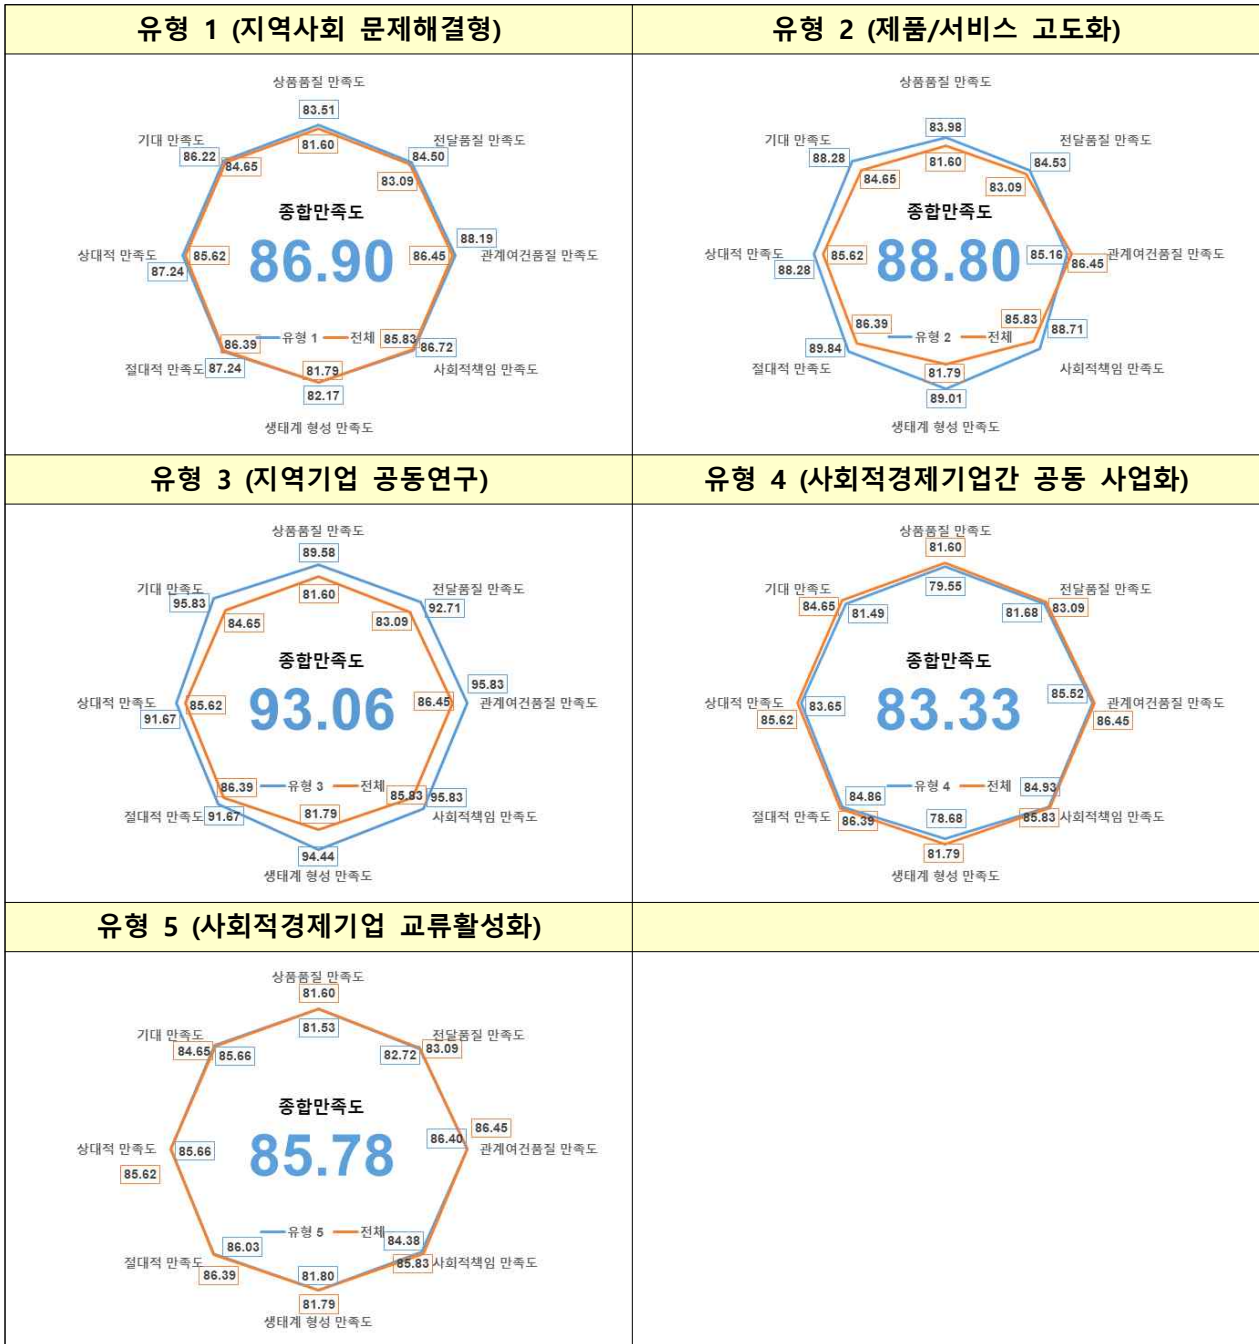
유형 1 (지역사회 문제해결형)

상품품질 만족도
83.51
81.60
전달품질 만족도
84.50
83.09
관계여건품질 만족도
88.19
86.45
사회적책임 만족도
85.83
86.72
생태계 형성 만족도
81.79
82.17
절대적 만족도
87.24
86.39
상대적 만족도
85.62
87.24
기대 만족도
86.22
84.65
종합만족도
86.90
유형 1 전체

유형 2 (제품/서비스 고도화)

상품품질 만족도
83.98
81.60
전달품질 만족도
84.53
83.09
관계여건품질 만족도
85.16
86.45
사회적책임 만족도
85.83
88.71
생태계 형성 만족도
81.79
89.01
절대적 만족도
89.84
86.39
상대적 만족도
85.62
88.28
기대 만족도
88.28
84.65
종합만족도
88.80
유형 2 전체

유형 3 (지역기업 공동연구)

상품품질 만족도
89.58
81.60
전달품질 만족도
92.71
83.09
관계여건품질 만족도
95.83
86.45
사회적책임 만족도
85.83
95.83
생태계 형성 만족도
81.79
94.44
절대적 만족도
91.67
86.39
상대적 만족도
85.62
91.67
기대 만족도
95.83
84.65
종합만족도
93.06
유형 3 전체

유형 4 (사회적경제기업간 공동 사업화)

상품품질 만족도
81.60
79.55
전달품질 만족도
81.68
83.09
관계여건품질 만족도
85.52
86.45
사회적책임 만족도
84.93
85.83
생태계 형성 만족도
78.68
81.79
절대적 만족도
84.86
86.39
상대적 만족도
83.65
85.62
기대 만족도
84.65
81.49
종합만족도
83.33
유형 4 전체

유형 5 (사회적경제기업 교류활성화)

상품품질 만족도
81.60
81.53
전달품질 만족도
82.72
83.09
관계여건품질 만족도
86.45
86.40
사회적책임 만족도
84.38
85.83
생태계 형성 만족도
81.80
81.79
절대적 만족도
86.03
86.39
상대적 만족도
85.66
85.62
기대 만족도
84.65
85.66
종합만족도
85.78
유형 5 전체